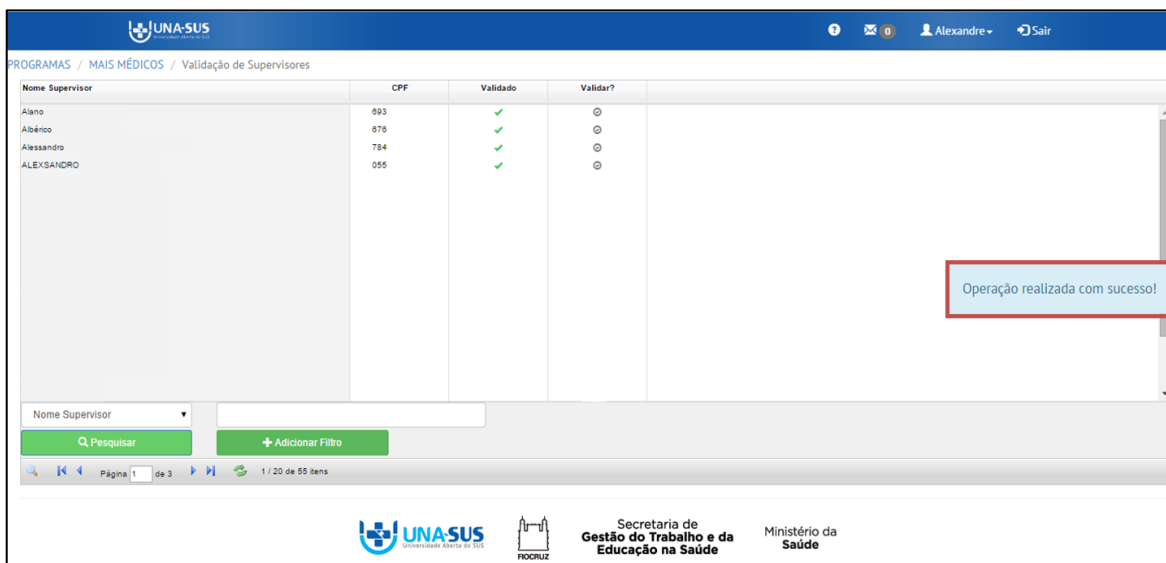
UNA-SUS
Universidade Aberta do SUS

0 Alexandre Sair

PROGRAMAS / MAIS MÉDICOS / Validação de Supervisores

| Nome Supervisor | CPF | Validado | Validar? |
|---|---|---|---|
| Alano | 693 | ✔ | ⊘ |
| Albérico | 676 | ✔ | ⊘ |
| Alessandro | 784 | ✔ | ⊘ |
| ALEXSANDRO | 055 | ✔ | ⊘ |

Operação realizada com sucesso!

Nome Supervisor

Pesquisar

+ Adicionar Filtro

Página 1 de 3   1 / 20 de 55 itens

UNA-SUS
Universidade Aberta do SUS

FIOCRUZ

Secretaria de
Gestão do Trabalho e da
Educação na Saúde

Ministério da
Saúde